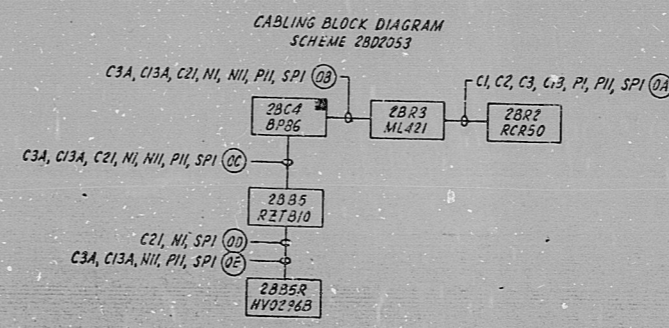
CABLING BLOCK DIAGRAM
SCHEME 2BD2053

C3A, C13A, C21, N1, N11, P11, SP1 0B

2BC4
BP86

2BR3
ML421

C1, C2, C3, C13, P1, P11, SP1 0A

2BR2
RCR50

C3A, C13A, C21, N1, N11, P11, SP1 0C

2BB5
RZT810

C21, N1, SP1 0D

C3A, C13A, N11, P11, SP1 0E

2BB5R
HV0296B